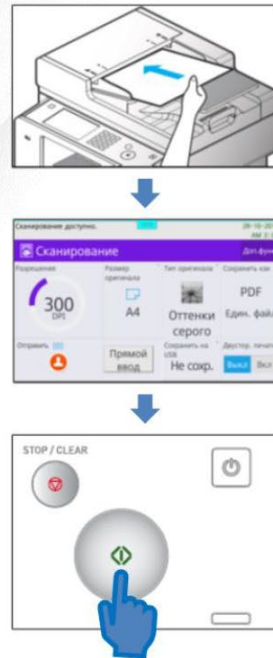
Сканирование доступно.

Сканирование

Разрешение

300 DPI

Размер оригинала

A4

Тип оригинала

Оттенки серого

Сохранить как

PDF

Един. файл

Отправить

Прямой ввод

Сохранить на USB

Не сохр.

Двустор. печать

Выкл

Вкл

STOP / CLEAR